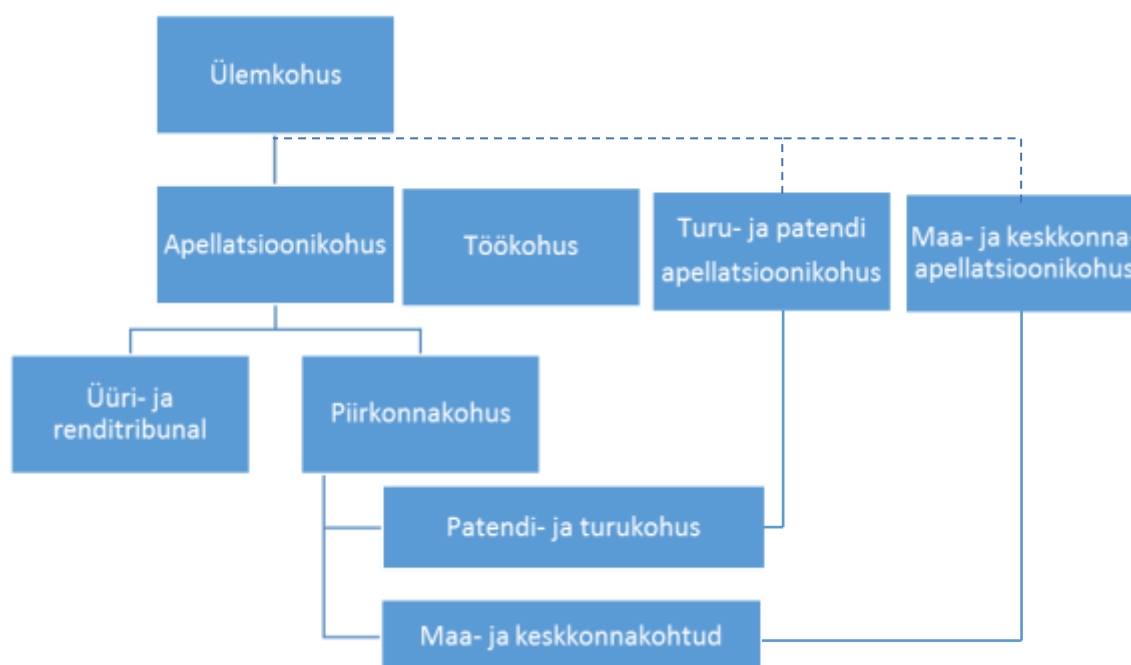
Ülemkohus

Apellatsioonikohus

Töökohus

Turu- ja patendi apellatsioonikohus

Maa- ja keskkonna apellatsioonikohus

Üüri- ja renditribunal

Piirkonnakohus

Patendi- ja turukohus

Maa- ja keskkonnakohtud